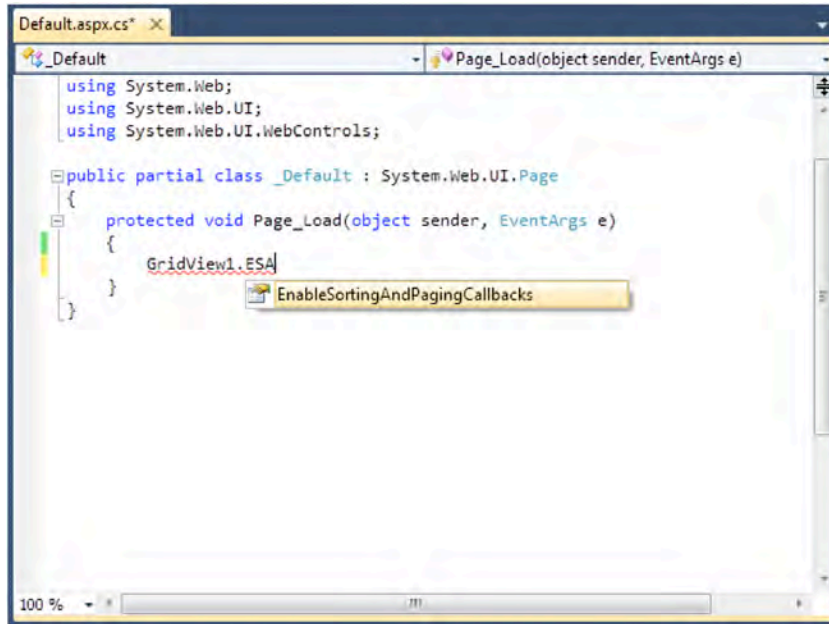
Default.aspx.cs* ×

_Default

Page_Load(object sender, EventArgs e)

using System.Web;
using System.Web.UI;
using System.Web.UI.WebControls;

public partial class _Default : System.Web.UI.Page
{
    protected void Page_Load(object sender, EventArgs e)
    {
        GridView1.ESA
    }
}

EnableSortingAndPagingCallbacks

100 %